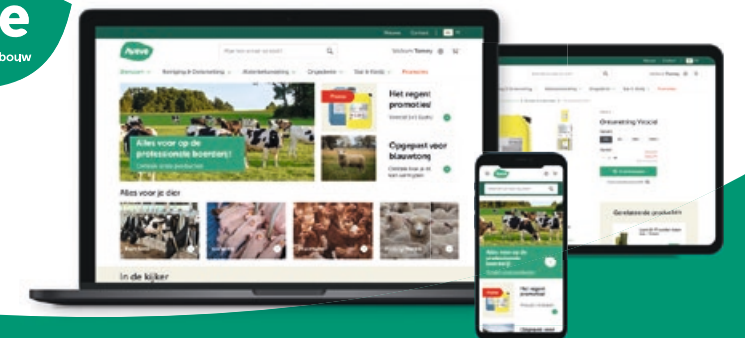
e
bouw

Aveve
Nieuws Contact
Welkom Tommy
Dieren Reiniging & Ontsmetting Waterbehandeling Ongedierte Stal & Erf Promoties
Alles voor op de professionele boerderij!
Ontdek onze producten
Promo
Het regent promoties!
Opgepast voor blauwtong
Alles voor je dier
In de kijker

Ontsmetting Virocid
Gerelateerde producten

Alles voor op de professionele boerderij!
Het regent promoties!
Opgepast voor